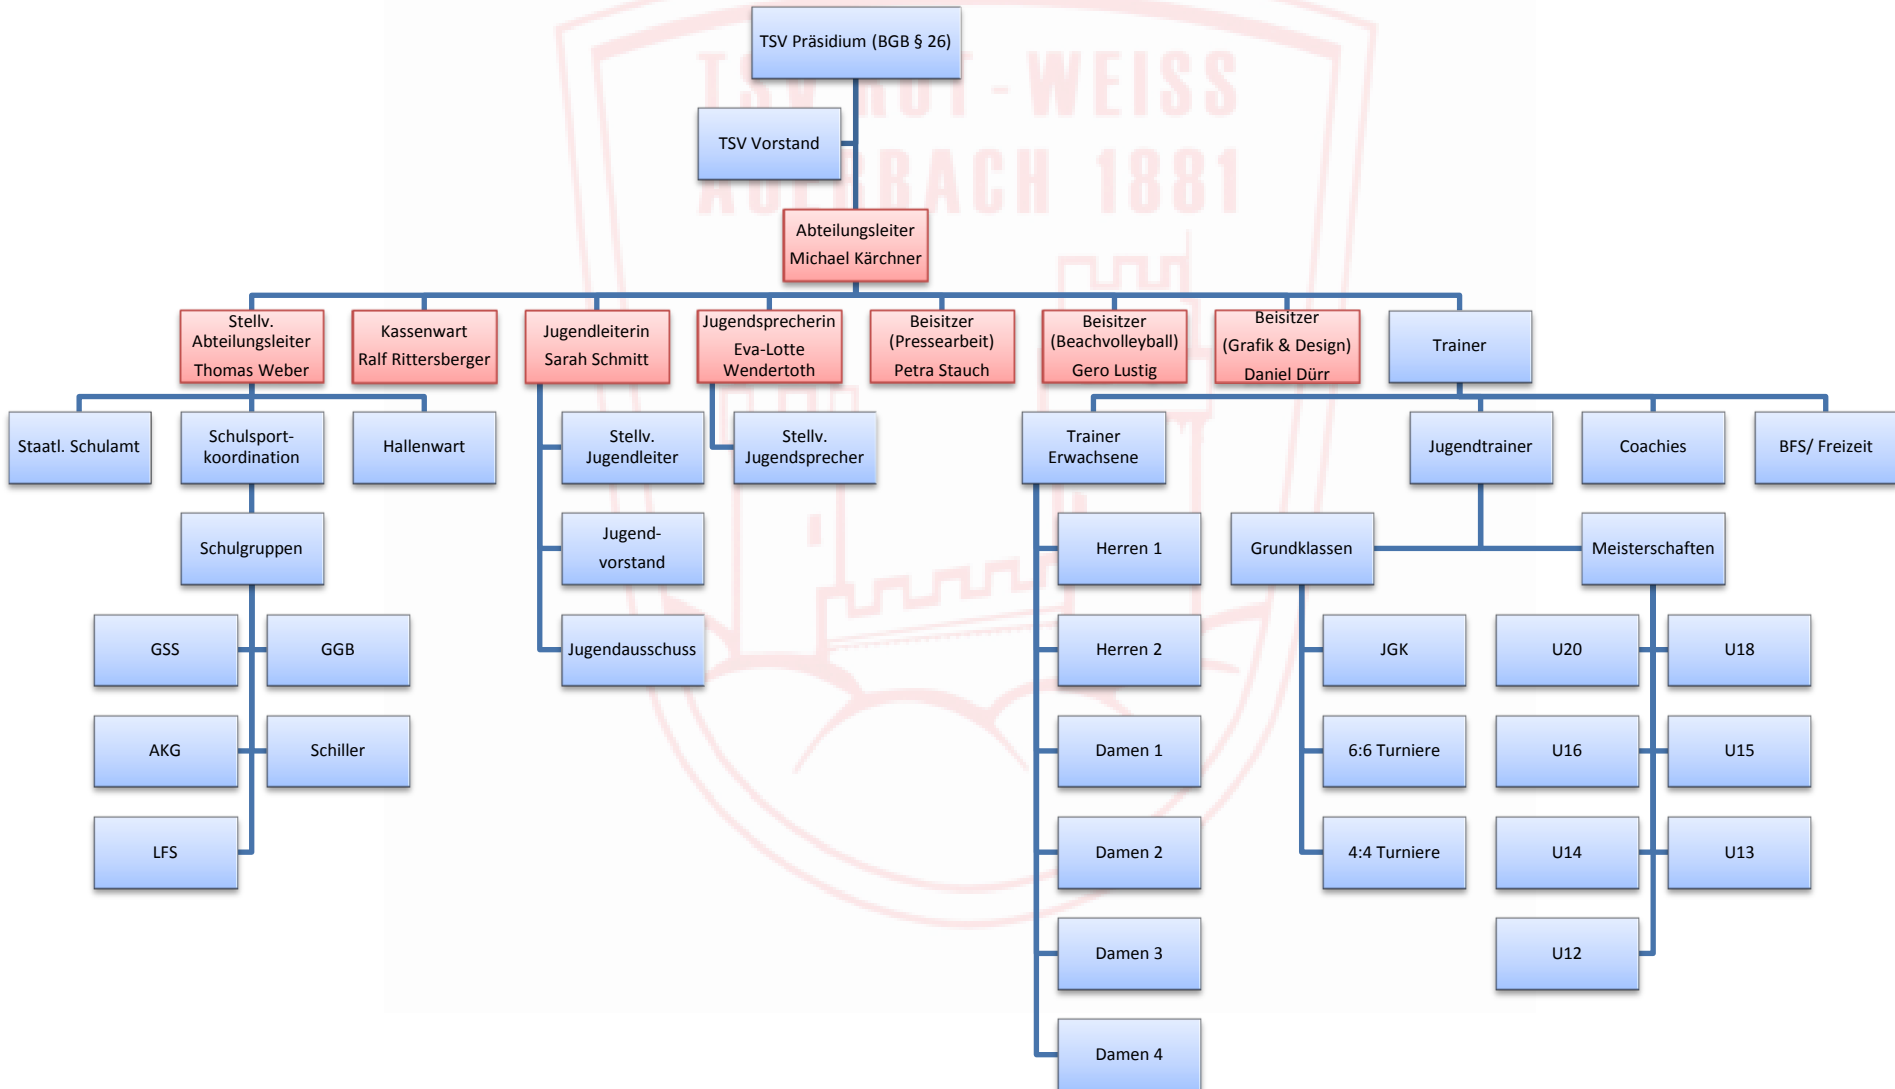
TSV Präsidium (BGB § 26)

TSV Vorstand

Abteilungsleiter
Michael Kärchner

Stellv. Abteilungsleiter
Thomas Weber

Kassenwart
Ralf Rittersberger

Jugendleiterin
Sarah Schmitt

Jugendsprecherin
Eva-Lotte Wendertoth

Beisitzer
(Pressearbeit)
Petra Stauch

Beisitzer
(Beachvolleyball)
Gero Lustig

Beisitzer
(Grafik & Design)
Daniel Dürr

Trainer

Staatl. Schulamt

Schulsportkoordination

Hallenwart

Schulgruppen

GSS

GGB

AKG

Schiller

LFS

Stellv. Jugendleiter

Jugendvorstand

Jugendausschuss

Stellv. Jugendsprecher

Trainer Erwachsene

Herren 1

Herren 2

Damen 1

Damen 2

Damen 3

Damen 4

Jugendtrainer

Coachies

BFS/ Freizeit

Grundklassen

Meisterschaften

JGK

6:6 Turniere

4:4 Turniere

U20

U18

U16

U15

U14

U13

U12

TSV ROT-WEISS AUERBACH 1881